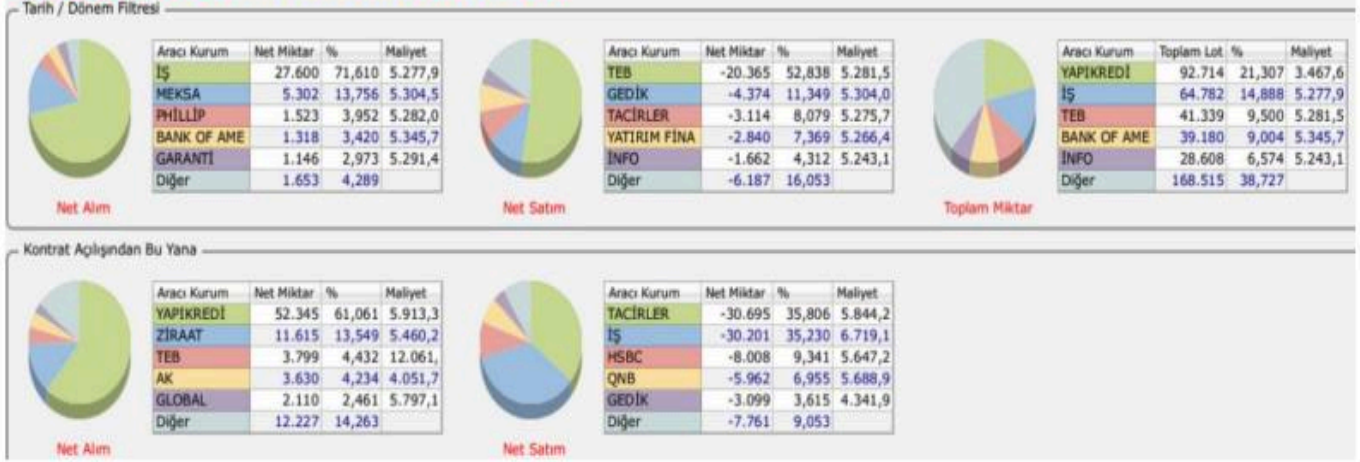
Tarih / Dönem Filtresi

| Aracı Kurum | Net Miktar | % | Maliyet |
|---|---|---|---|
| İŞ | 27.600 | 71,610 | 5.277,9 |
| MEKSA | 5.302 | 13,756 | 5.304,5 |
| PHİLLİP | 1.523 | 3,952 | 5.282,0 |
| BANK OF AME | 1.318 | 3,420 | 5.345,7 |
| GARANTİ | 1.146 | 2,973 | 5.291,4 |
| Diğer | 1.653 | 4,289 | |

Net Alım

| Aracı Kurum | Net Miktar | % | Maliyet |
|---|---|---|---|
| TEB | -20.365 | 52,838 | 5.281,5 |
| GEDİK | -4.374 | 11,349 | 5.304,0 |
| TACİRLER | -3.114 | 8,079 | 5.275,7 |
| YATIRIM FİNA | -2.840 | 7,369 | 5.266,4 |
| İNFO | -1.662 | 4,312 | 5.243,1 |
| Diğer | -6.187 | 16,053 | |

Net Satım

| Aracı Kurum | Toplam Lot | % | Maliyet |
|---|---|---|---|
| YAPIKREDİ | 92.714 | 21,307 | 3.467,6 |
| İŞ | 64.782 | 14,888 | 5.277,9 |
| TEB | 41.339 | 9,500 | 5.281,5 |
| BANK OF AME | 39.180 | 9,004 | 5.345,7 |
| İNFO | 28.608 | 6,574 | 5.243,1 |
| Diğer | 168.515 | 38,727 | |

Toplam Miktar

Kontrat Açılışından Bu Yana

| Aracı Kurum | Net Miktar | % | Maliyet |
|---|---|---|---|
| YAPIKREDİ | 52.345 | 61,061 | 5.913,3 |
| ZİRAAT | 11.615 | 13,549 | 5.460,2 |
| TEB | 3.799 | 4,432 | 12.061, |
| AK | 3.630 | 4,234 | 4.051,7 |
| GLOBAL | 2.110 | 2,461 | 5.797,1 |
| Diğer | 12.227 | 14,263 | |

Net Alım

| Aracı Kurum | Net Miktar | % | Maliyet |
|---|---|---|---|
| TACİRLER | -30.695 | 35,806 | 5.844,2 |
| İŞ | -30.201 | 35,230 | 6.719,1 |
| HSBC | -8.008 | 9,341 | 5.647,2 |
| QNB | -5.962 | 6,955 | 5.688,9 |
| GEDİK | -3.099 | 3,615 | 4.341,9 |
| Diğer | -7.761 | 9,053 | |

Net Satım